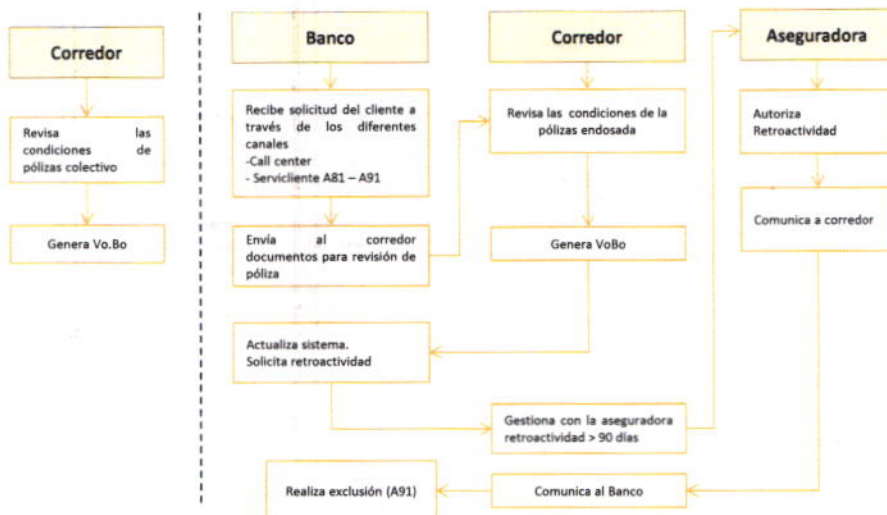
Corredor

Revisa las condiciones de pólizas colectivo

Genera Vo.Bo

Banco

Recibe solicitud del cliente a través de los diferentes canales
-Call center
- Serviciente A81 – A91

Envía al corredor documentos para revisión de póliza

Actualiza sistema.
Solicita retroactividad

Realiza exclusión (A91)

Corredor

Revisa las condiciones de la pólizas endosada

Genera VoBo

Gestiona con la aseguradora retroactividad > 90 días

Comunica al Banco

Aseguradora

Autoriza Retroactividad

Comunica a corredor